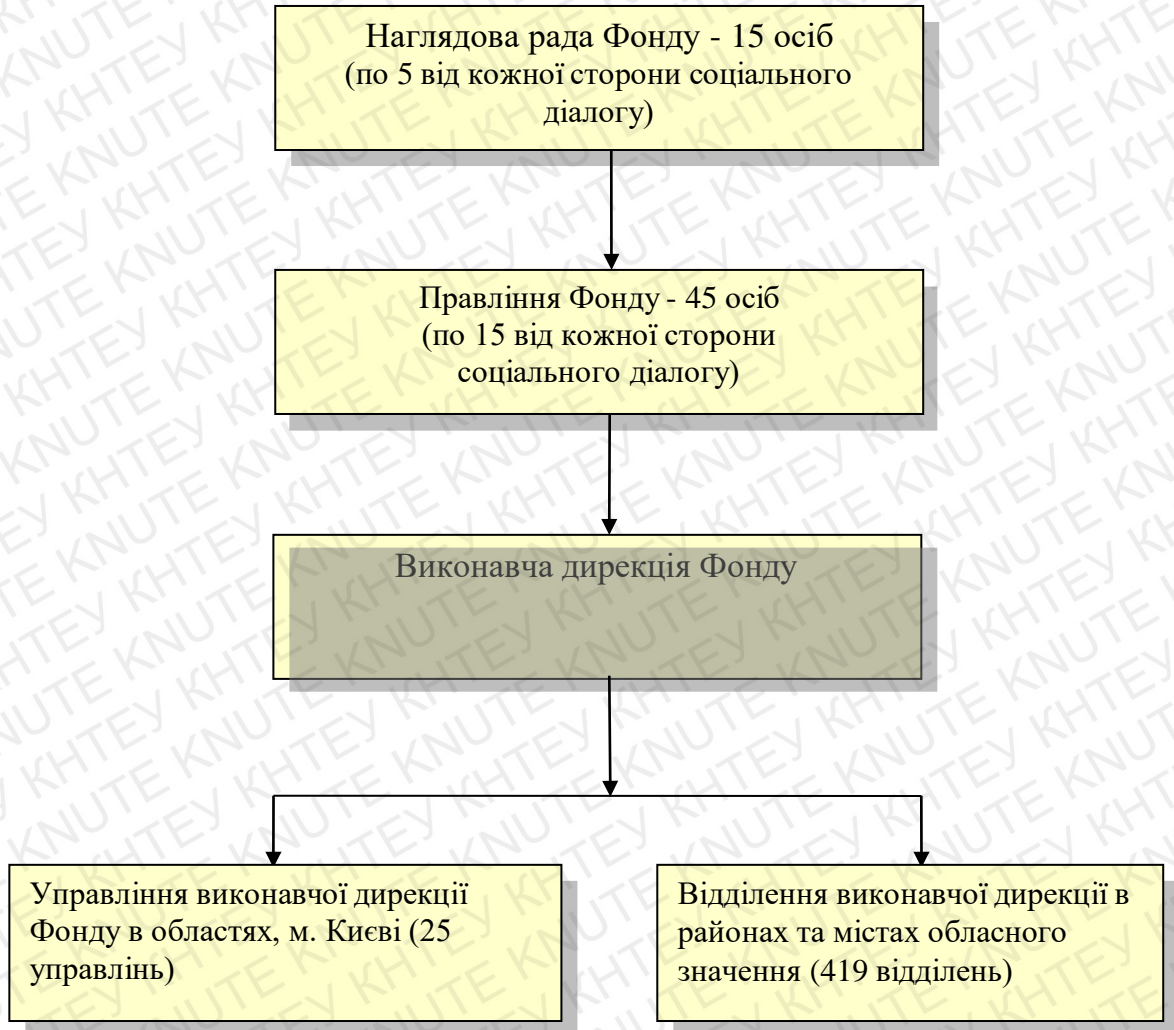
KNUTE KHTEY

Наглядова рада Фонду - 15 осіб (по 5 від кожної сторони соціального діалогу)

Правління Фонду - 45 осіб (по 15 від кожної сторони соціального діалогу)

Виконавча дирекція Фонду

Управління виконавчої дирекції Фонду в областях, м. Києві (25 управлінь)

Відділення виконавчої дирекції в районах та містах обласного значення (419 відділень)